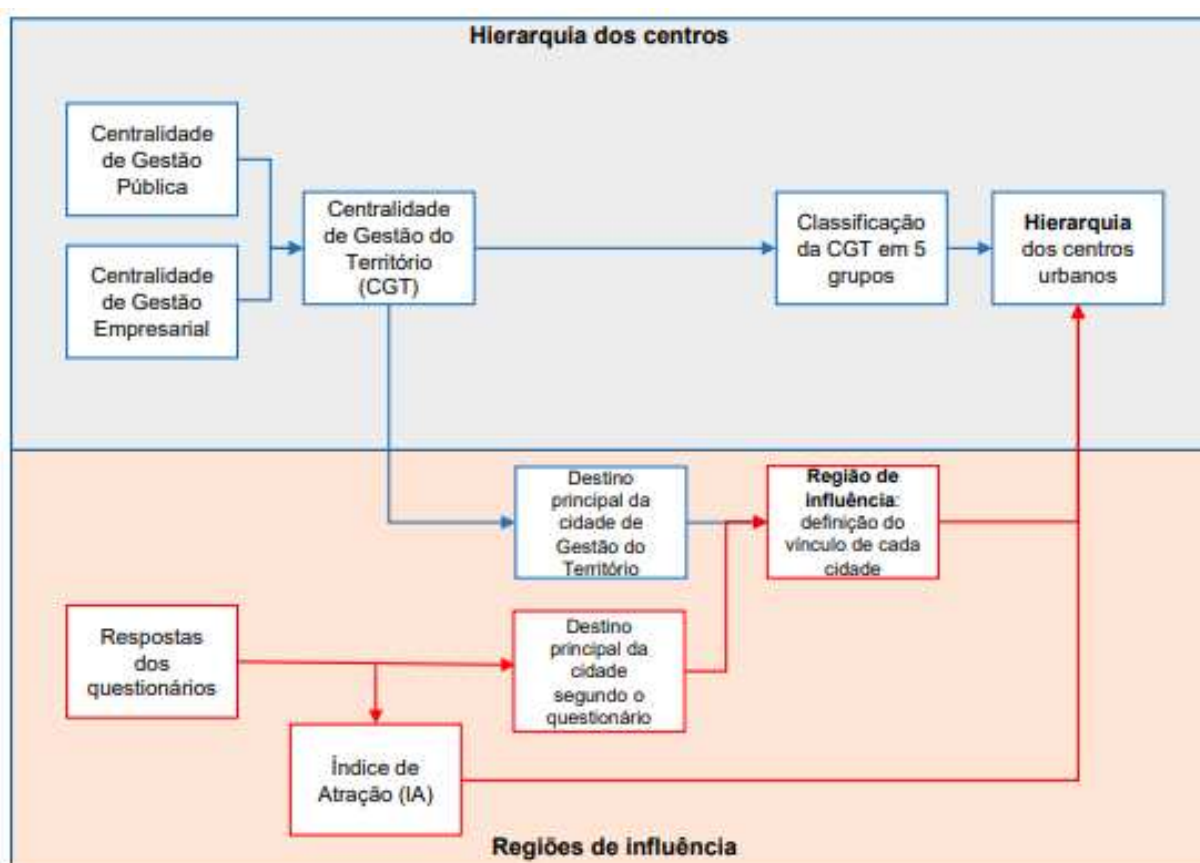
Hierarquia dos centros

Centralidade de Gestão Pública

Centralidade de Gestão Empresarial

Centralidade de Gestão do Território (CGT)

Classificação da CGT em 5 grupos

**Hierarquia** dos centros urbanos

Destino principal da cidade de Gestão do Território

**Região de influência**: definição do vínculo de cada cidade

Respostas dos questionários

Destino principal da cidade segundo o questionário

Índice de Atração (IA)

Regiões de influência